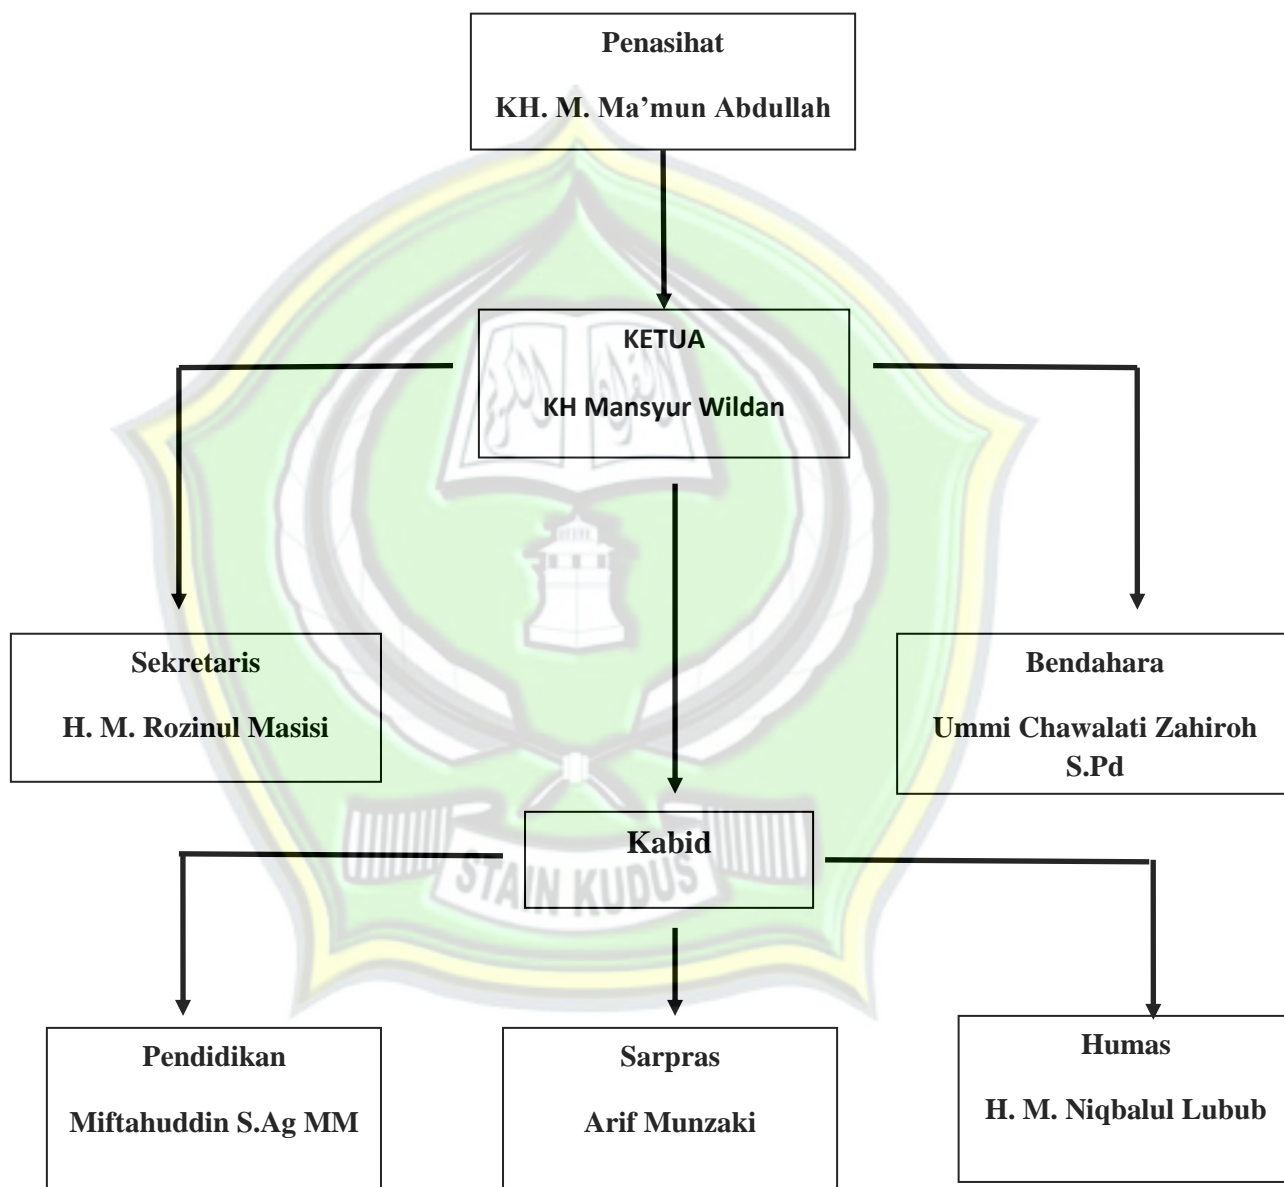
Penasihat

KH. M. Ma'mun Abdullah

KETUA

KH Mansyur Wildan

Sekretaris

H. M. Rozinul Masisi

Bendahara

Ummi Chawalati Zahiroh S.Pd

Kabid

STAIN KUDUS

Pendidikan

Miftahuddin S.Ag MM

Sarpras

Arif Munzaki

Humas

H. M. Niqbalul Lubub